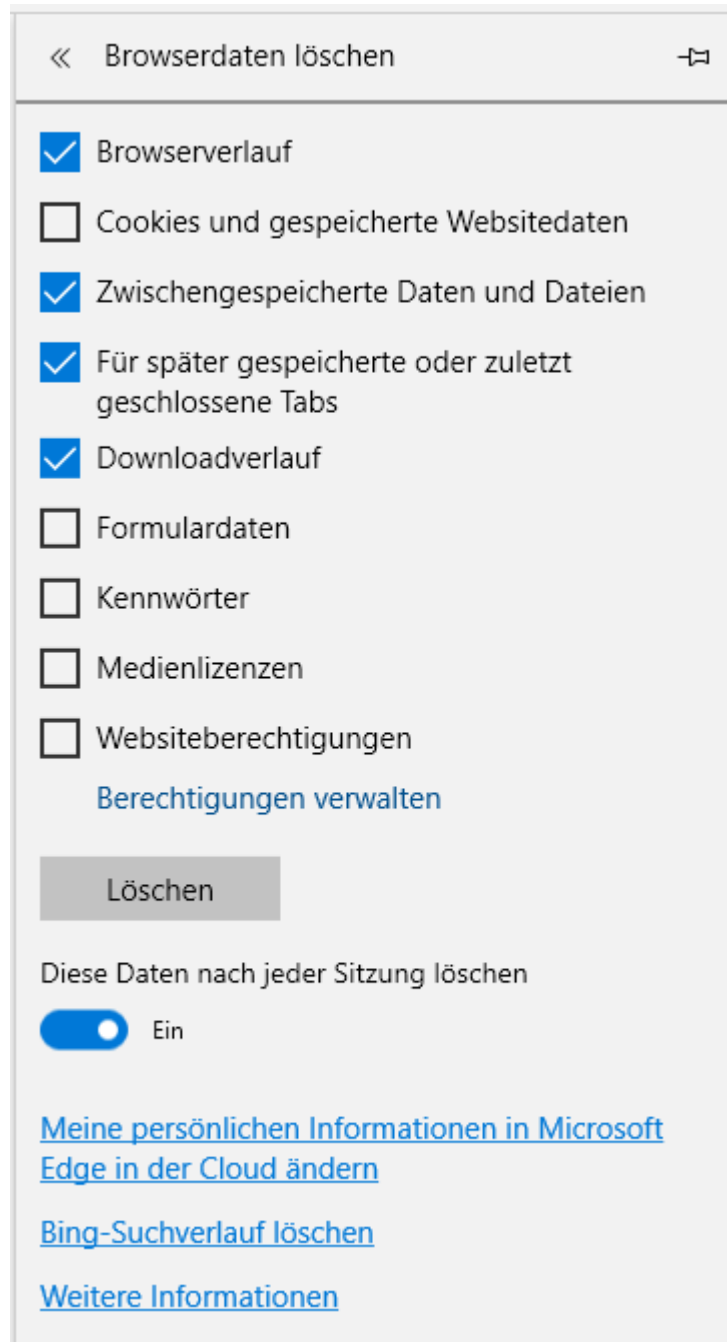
« Browserdaten löschen

Browserverlauf

Cookies und gespeicherte Websitedaten

Zwischengespeicherte Daten und Dateien

Für später gespeicherte oder zuletzt geschlossene Tabs

Downloadverlauf

Formulardaten

Kennwörter

Medienlizenzen

Websiteberechtigungen

Berechtigungen verwalten

Löschen

Diese Daten nach jeder Sitzung löschen

Ein

Meine persönlichen Informationen in Microsoft Edge in der Cloud ändern

Bing-Suchverlauf löschen

Weitere Informationen